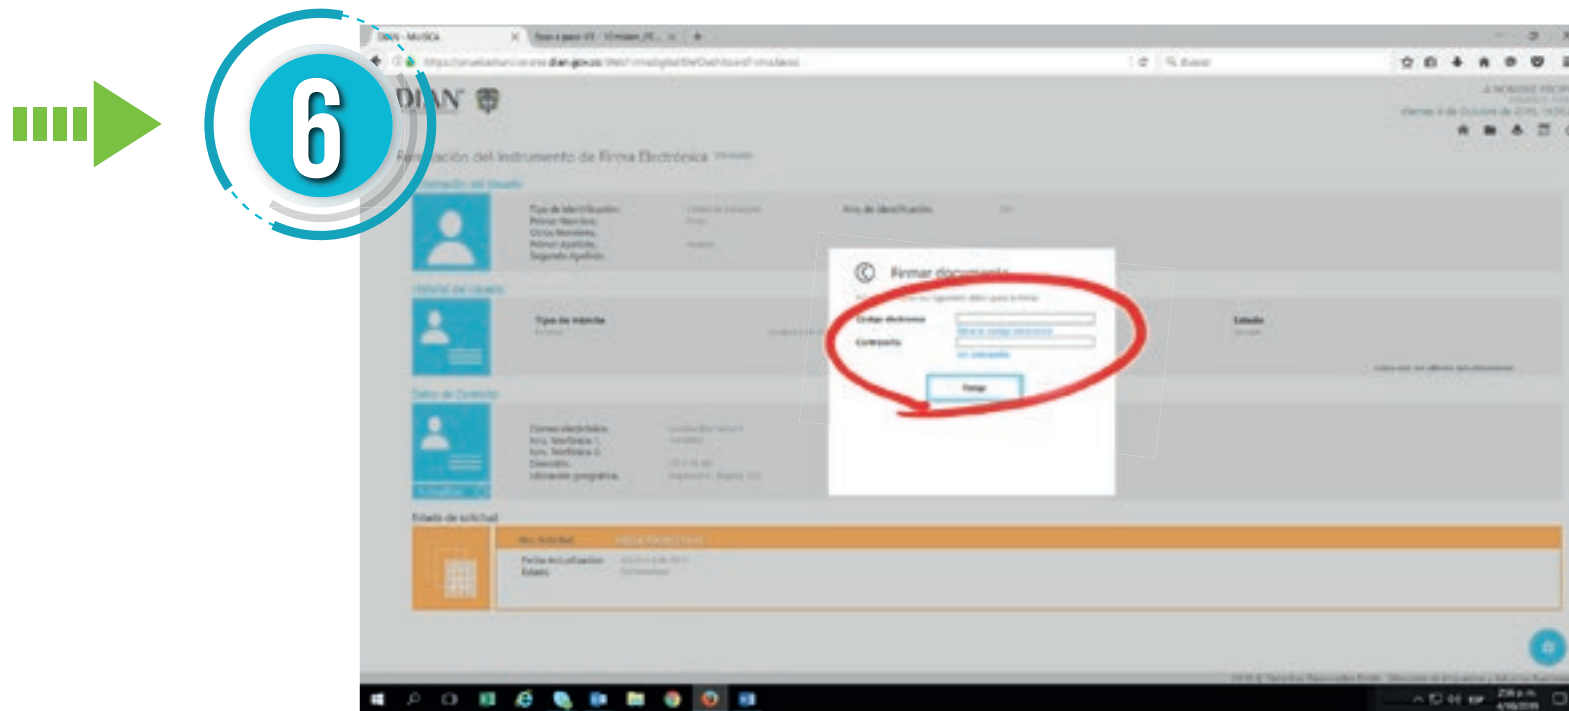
6

DIAN - MUISCA

DIAN

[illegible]ación del Instrumento de Firma Electrónica

Información del Usuario

Tipo de Identificación
Primer Nombre
Otros Nombres
Primer Apellido
Segundo Apellido

Historial del Usuario

Tipo de trámite

Estado

Datos de Contacto

Correo electrónico
Núm. Teléfono 1
Núm. Teléfono 2
Dirección
Ubicación geográfica

Estado de solicitud

Firmar documento

Código electrónico

Contraseña

Firmar